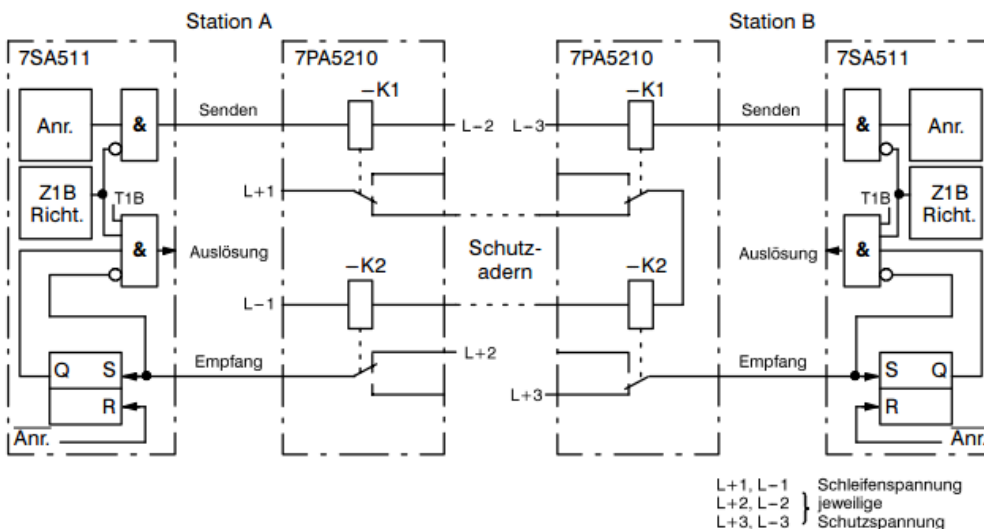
Station A

Station B

7SA511

7PA5210

7PA5210

7SA511

Anr.

&

Senden

−K1

L−2

L−3

−K1

Senden

&

Anr.

Z1B Richt.

T1B

L+1

T1B

Z1B Richt.

&

Auslösung

Schutzadern

Auslösung

&

−K2

−K2

L−1

Q

S

Empfang

L+2

Empfang

S

Q

R

L+3

R

Anr.

Anr.

L+1, L−1 Schleifenspannung
L+2, L−2 } jeweilige
L+3, L−3 Schutzspannung